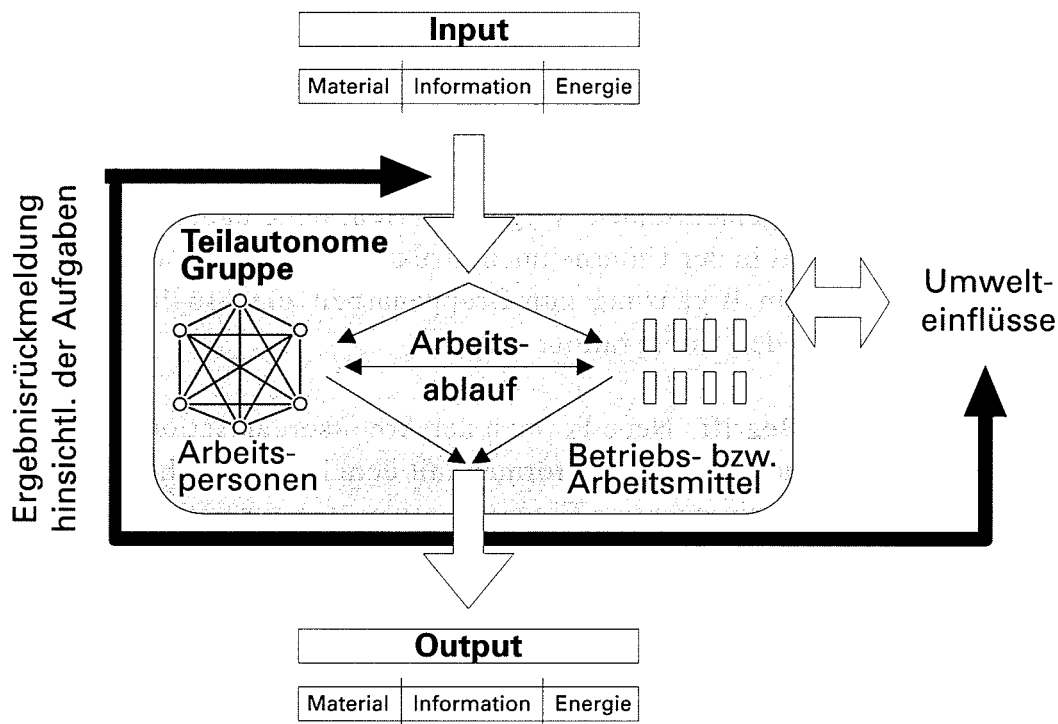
Input

| Material | Information | Energie |
|---|---|---|

Ergebnisrückmeldung hinsichtl. der Aufgaben

Teilautonome Gruppe

Arbeitsablauf

Arbeitspersonen

Betriebs- bzw. Arbeitsmittel

Umwelteinflüsse

Output

| Material | Information | Energie |
|---|---|---|